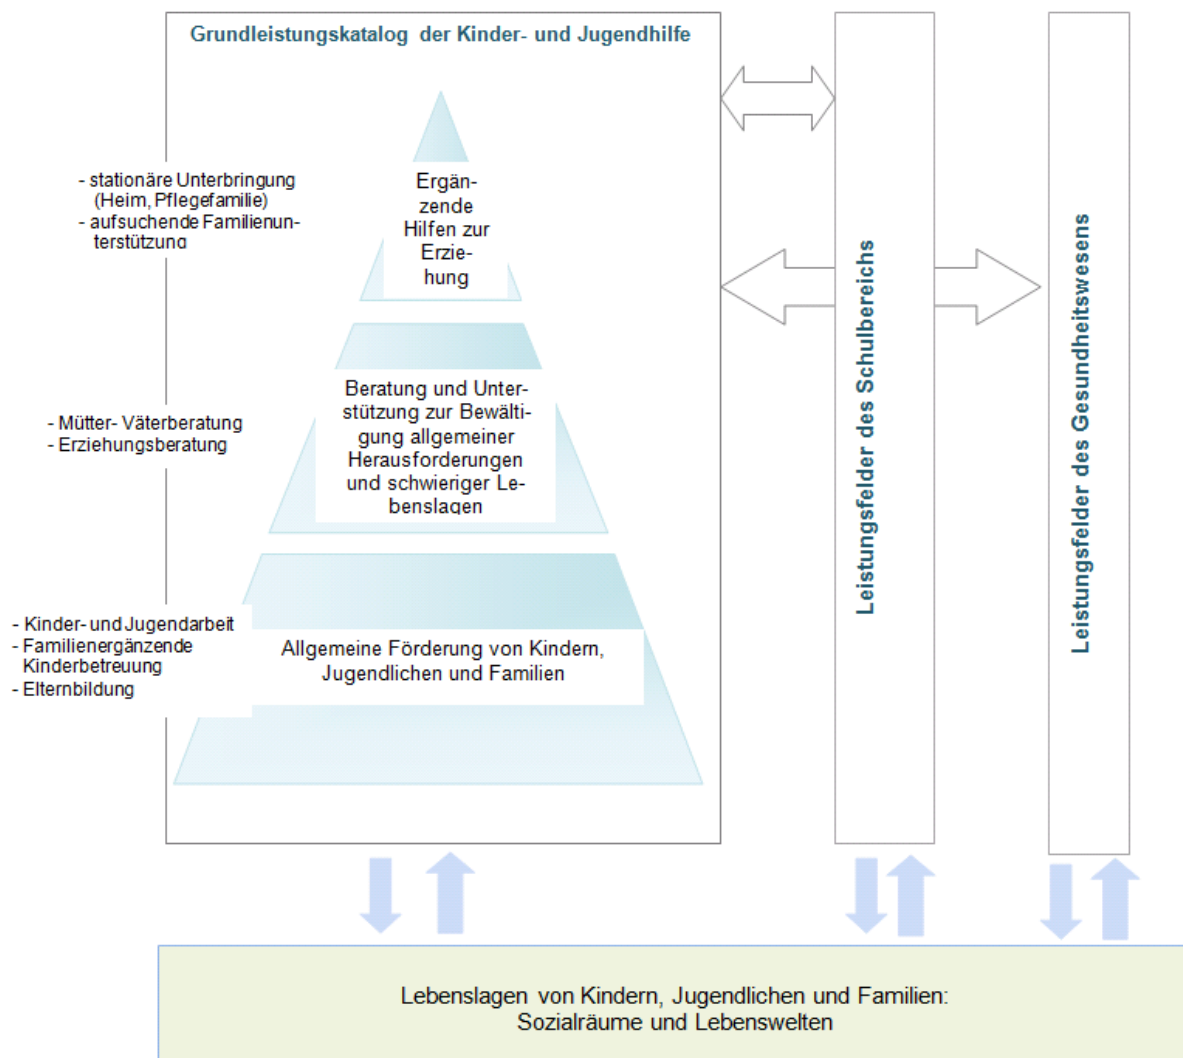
Grundleistungskatalog der Kinder- und Jugendhilfe

- stationäre Unterbringung (Heim, Pflegefamilie)
- aufsuchende Familienunterstützung

Ergänzende Hilfen zur Erziehung

- Mütter- Väterberatung
- Erziehungsberatung

Beratung und Unterstützung zur Bewältigung allgemeiner Herausforderungen und schwieriger Lebenslagen

- Kinder- und Jugendarbeit
- Familienergänzende Kinderbetreuung
- Elternbildung

Allgemeine Förderung von Kindern, Jugendlichen und Familien

Leistungsfelder des Schulbereichs

Leistungsfelder des Gesundheitswesens

Lebenslagen von Kindern, Jugendlichen und Familien:
Sozialräume und Lebenswelten